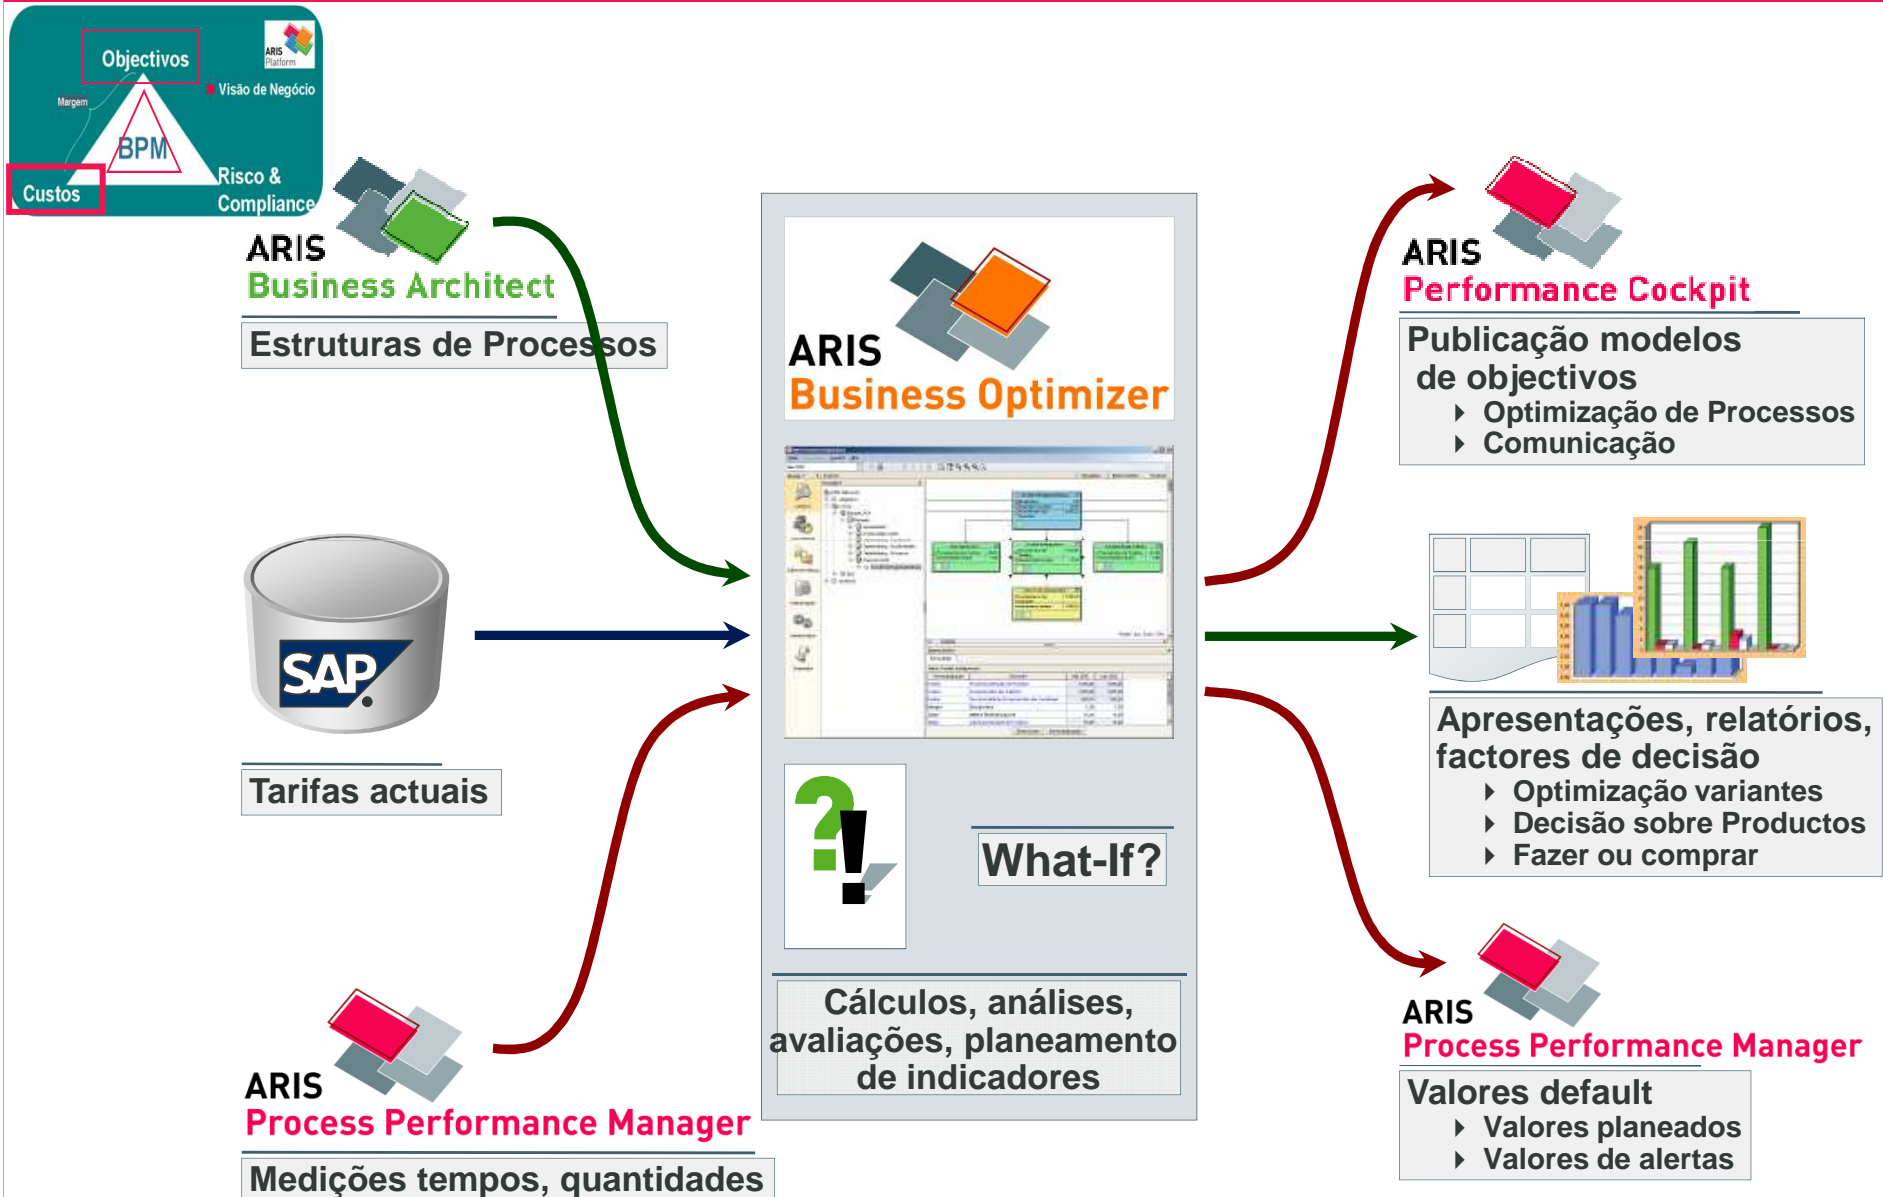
Objectivos

ARIS Platform

Margem

Visão de Negócio

BPM

Custos

Risco & Compliance

ARIS
Business Architect

Estruturas de Processos

SAP

Tarifas actuais

ARIS
Process Performance Manager

Medições tempos, quantidades

ARIS
Business Optimizer

What-If?

Cálculos, análises, avaliações, planeamento de indicadores

ARIS
Performance Cockpit

Publicação modelos de objectivos
Optimização de Processos
Comunicação

Apresentações, relatórios, factores de decisão
Optimização variantes
Decisão sobre Productos
Fazer ou comprar

ARIS
Process Performance Manager

Valores default
Valores planeados
Valores de alertas